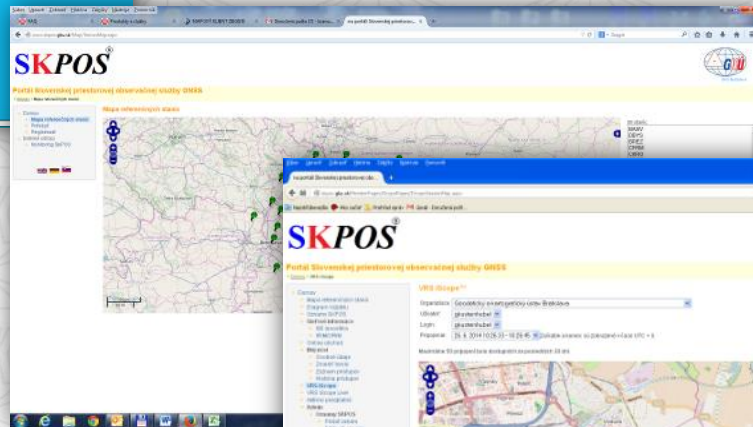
SKPOS®

Portál Slovenskej priestorovej observačnej služby GNSS

Mapa referenčných staníc

SKPOS®

Portál Slovenskej priestorovej observačnej služby GNSS

VRS Ukážka

Organizácia: Geodetický a kartografický ústav Bratislava

Užívateľ:

Login:

Maximálne 50 pripojení